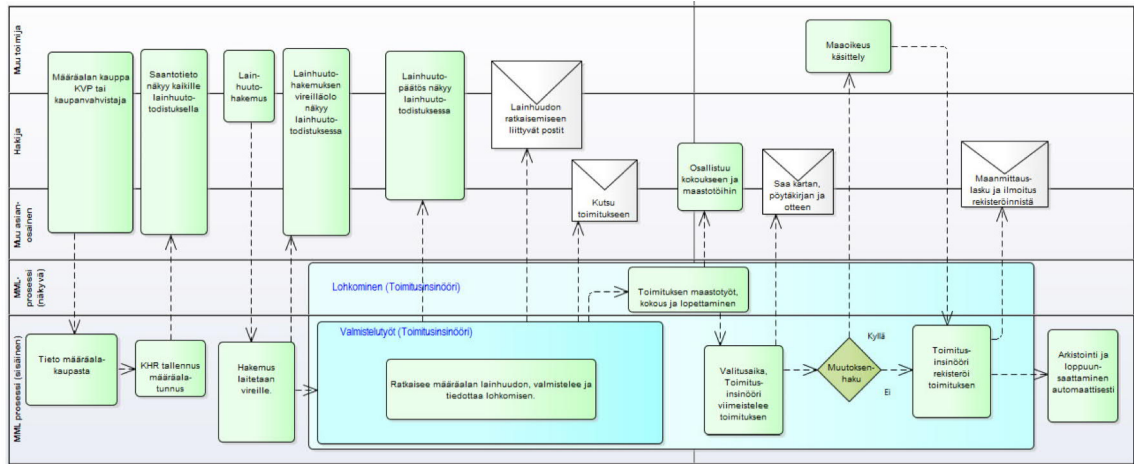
Muu toimija

Hakija

Muu asianosainen

MML-prosessi (näkyvä)

MML prosessi (sisäinen)

Määräalan kauppa KVP tai kaupanvahvistaja

Saantotieto näkyy kaikille lainhuutotodistuksella

Lainhuutohakemus

Lainhuutohakemuksen vireilläolo näkyy lainhuutotodistuksessa

Lainhuutopäätös näkyy lainhuutotodistuksessa

Lainhuudon ratkaisemiseen liittyvät postit

Kutsu toimitukseen

Osallistuu kokoukseen ja maastotöihin

Saa kartan, pöytäkirjan ja otteen

Maaoikeus käsittely

Maanmittauslasku ja ilmoitus rekisteröinnistä

Lohkominen (Toimitusinsinööri)

Toimituksen maastotyöt, kokous ja lopettaminen

Tieto määräalakaupasta

KHR tallennus määräalatunnus

Hakemus laitetaan vireille.

Valmistelutyöt (Toimitusinsinööri)

Ratkaisee määräalan lainhuudon, valmistelee ja tiedottaa lohkomisen.

Valitusaika, Toimitusinsinööri viimeistelee toimituksen

Muutoksenhaku

Kyllä

Ei

Toimitusinsinööri rekisteröi toimituksen

Arkistointi ja loppuunsaattaminen automaattisesti